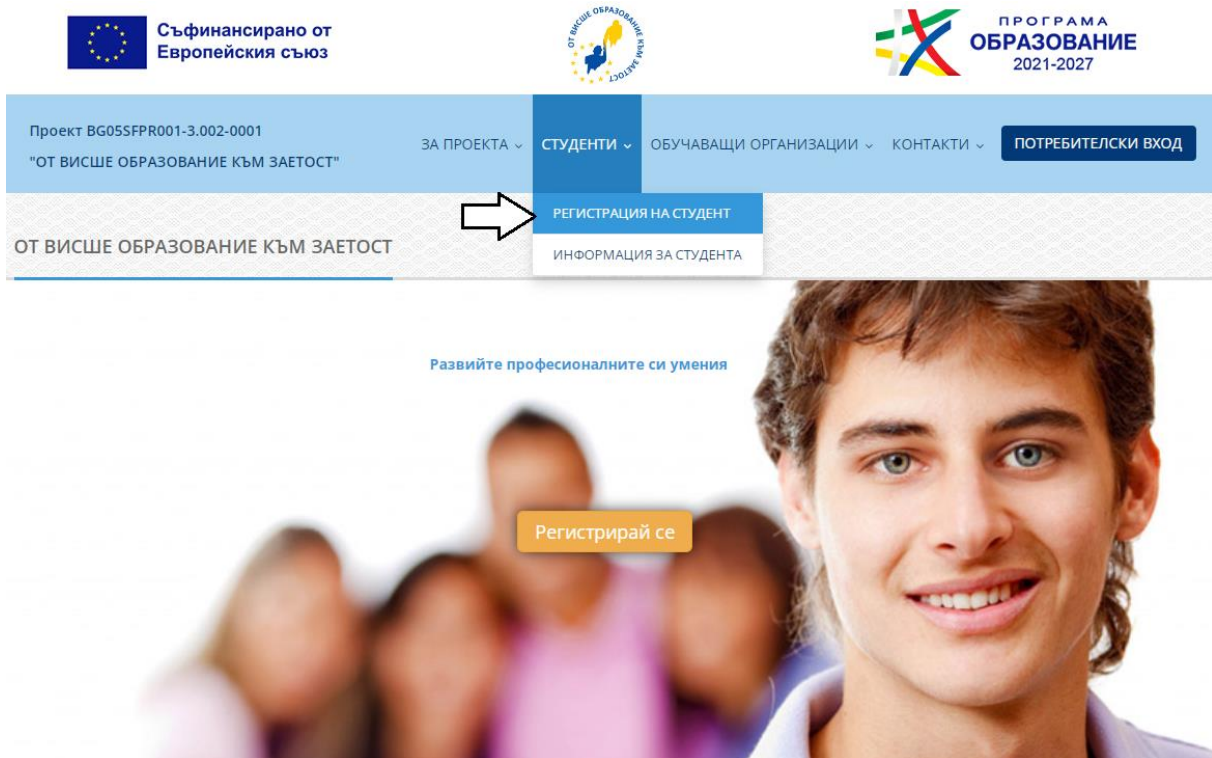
Съфинансирано от
Европейския съюз

ОТ ВИСШЕ ОБРАЗОВАНИЕ КЪМ ЗАЕТОСТ

ПРОГРАМА
ОБРАЗОВАНИЕ
2021-2027

Проект BG05SFPR001-3.002-0001
"ОТ ВИСШЕ ОБРАЗОВАНИЕ КЪМ ЗАЕТОСТ"

ЗА ПРОЕКТА ⌄ СТУДЕНТИ ⌄ ОБУЧАВАЩИ ОРГАНИЗАЦИИ ⌄ КОНТАКТИ ⌄ ПОТРЕБИТЕЛСКИ ВХОД

РЕГИСТРАЦИЯ НА СТУДЕНТ
ИНФОРМАЦИЯ ЗА СТУДЕНТА

ОТ ВИСШЕ ОБРАЗОВАНИЕ КЪМ ЗАЕТОСТ

Развийте професионалните си умения

Регистрирай се